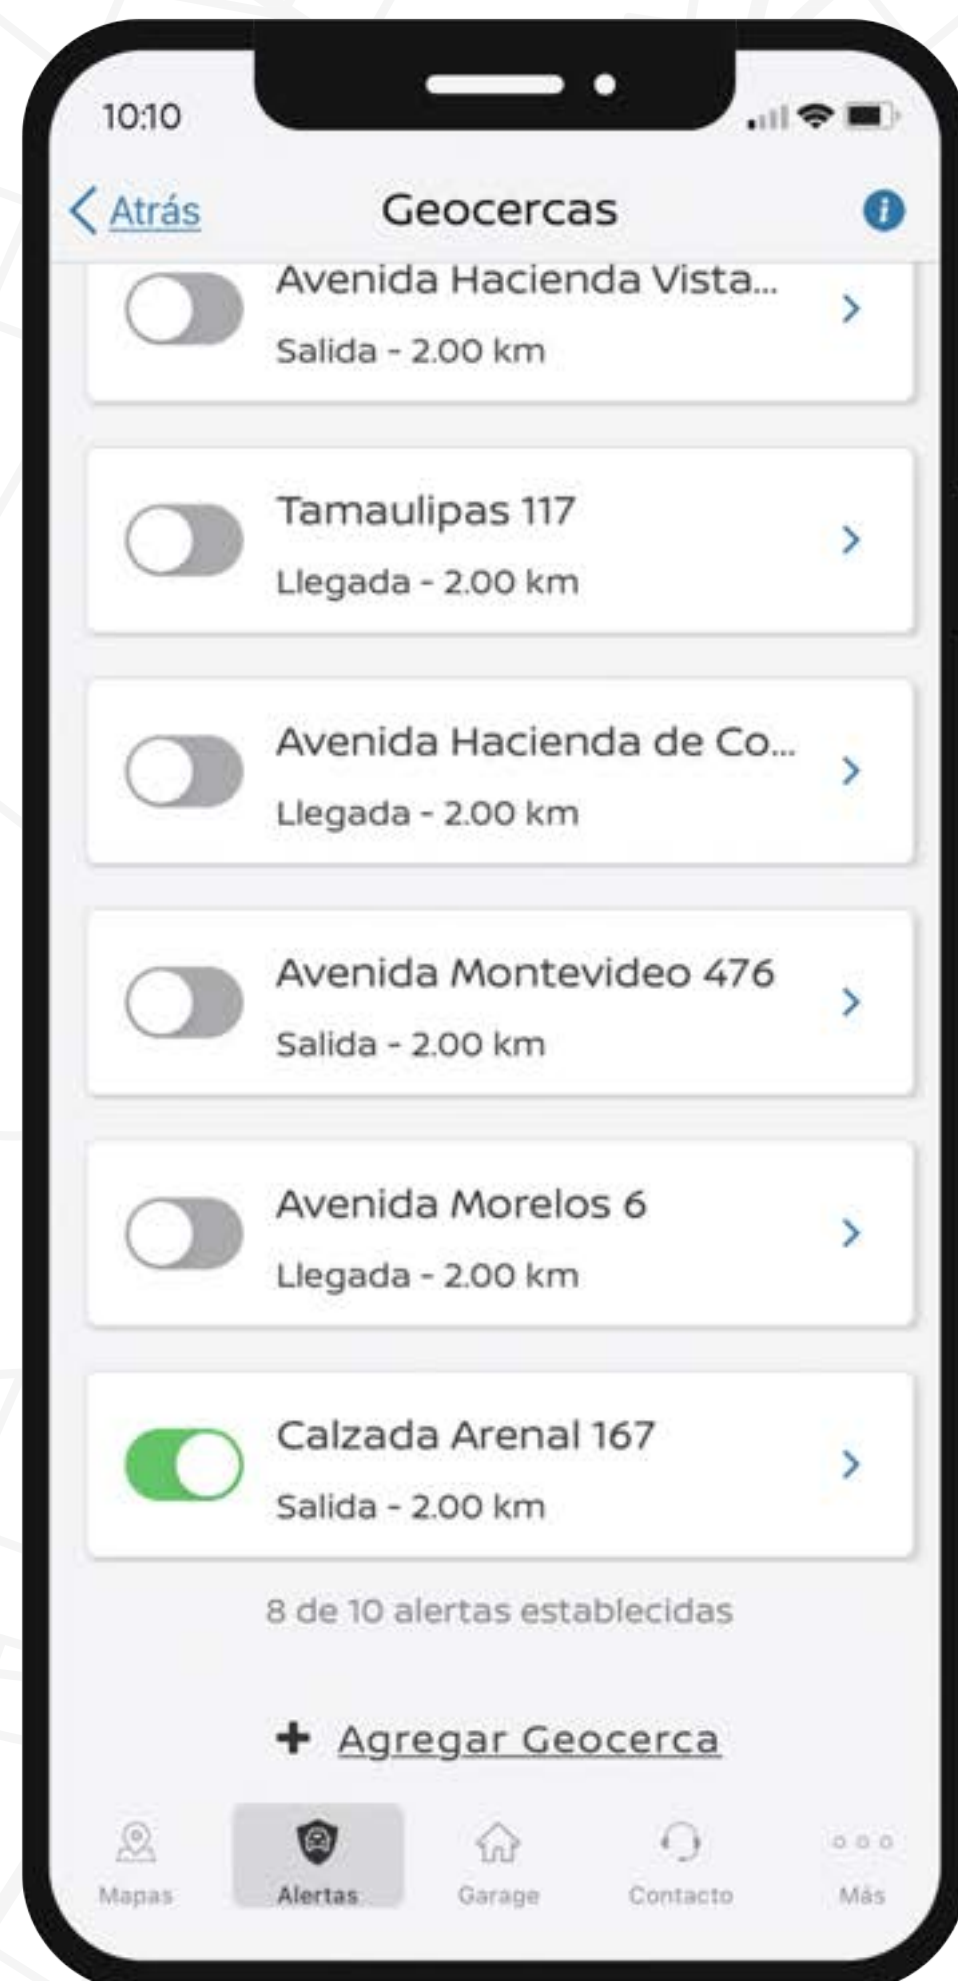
10:10

Atrás

Geocercas

Avenida Hacienda Vista...
Salida - 2.00 km

Tamaulipas 117
Llegada - 2.00 km

Avenida Hacienda de Co...
Llegada - 2.00 km

Avenida Montevideo 476
Salida - 2.00 km

Avenida Morelos 6
Llegada - 2.00 km

Calzada Arenal 167
Salida - 2.00 km

8 de 10 alertas establecidas

+ Agregar Geocerca

Mapas
Alertas
Garage
Contacto
Más